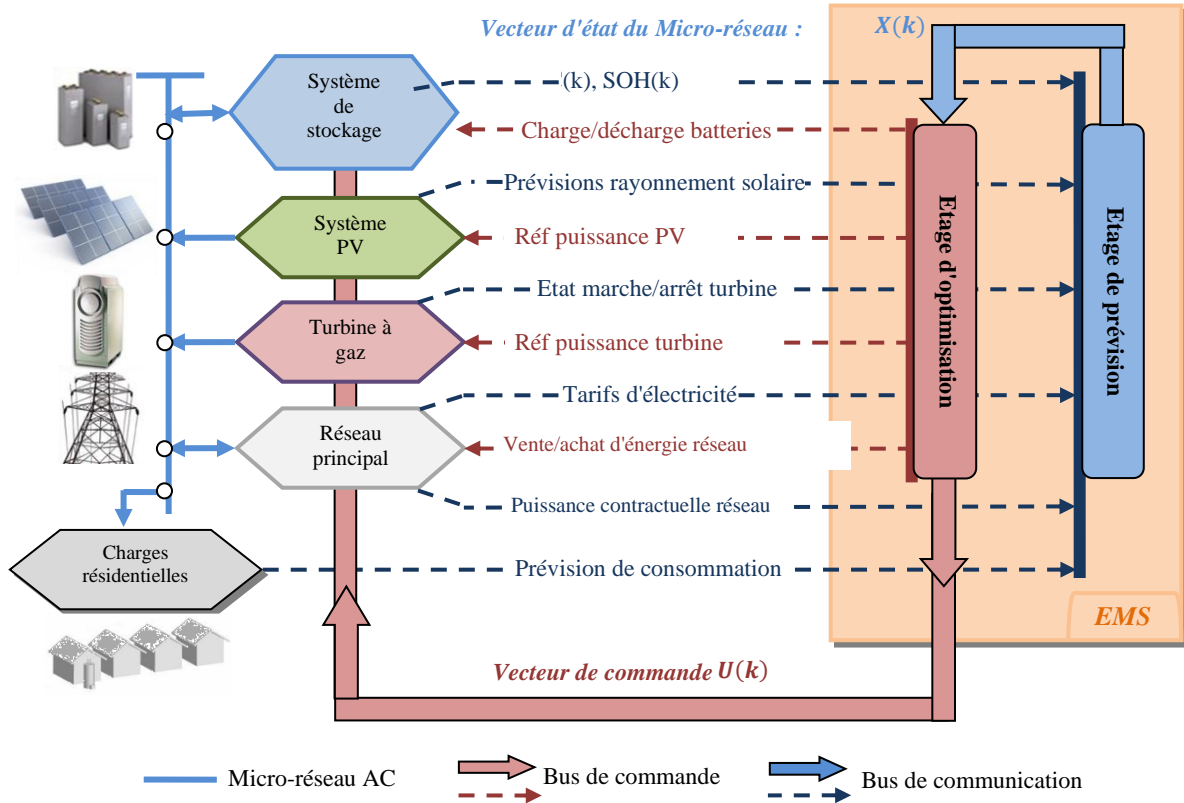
Vecteur d'état du Micro-réseau :

$X(k)$

Système de stockage

')(k), SOH(k)

Charge/décharge batteries

Système PV

Prévisions rayonnement solaire

Réf puissance PV

Turbine à gaz

Etat marche/arrêt turbine

Réf puissance turbine

Réseau principal

Tarifs d'électricité

Vente/achat d'énergie réseau

Puissance contractuelle réseau

Charges résidentielles

Prévision de consommation

Etage d'optimisation

Etage de prévision

EMS

Vecteur de commande $U(k)$

Micro-réseau AC

Bus de commande

Bus de communication